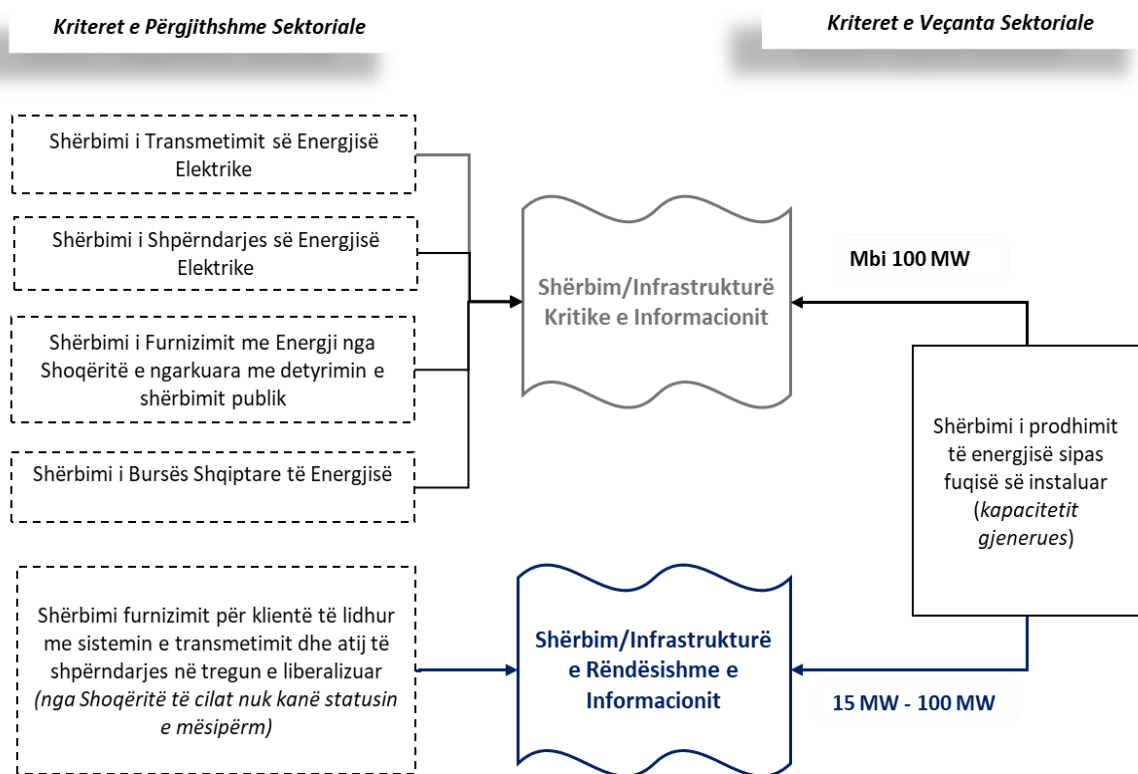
Kriteret e Përgjithshme Sektoriale

Kriteret e Veçanta Sektoriale

Shërbimi i Transmetimit së Energjisë Elektrike

Shërbimi i Shpërndarjes së Energjisë Elektrike

Shërbimi i Furnizimit me Energji nga Shoqëritë e ngarkuara me detyrimin e shërbimit publik

Shërbimi i Bursës Shqiptare të Energjisë

Shërbim/Infrastrukturë Kritike e Informacionit

Mbi 100 MW

Shërbimi i prodhimit të energjisë sipas fuqisë së instaluar (*kapacitetit gjenerues*)

Shërbimi furnizimit për klientë të lidhur me sistemin e transmetimit dhe atij të shpërndarjes në tregun e liberalizuar *(nga Shoqëritë të cilat nuk kanë statusin e mësipërm)*

Shërbim/Infrastrukturë e Rëndësishme e Informacionit

15 MW - 100 MW